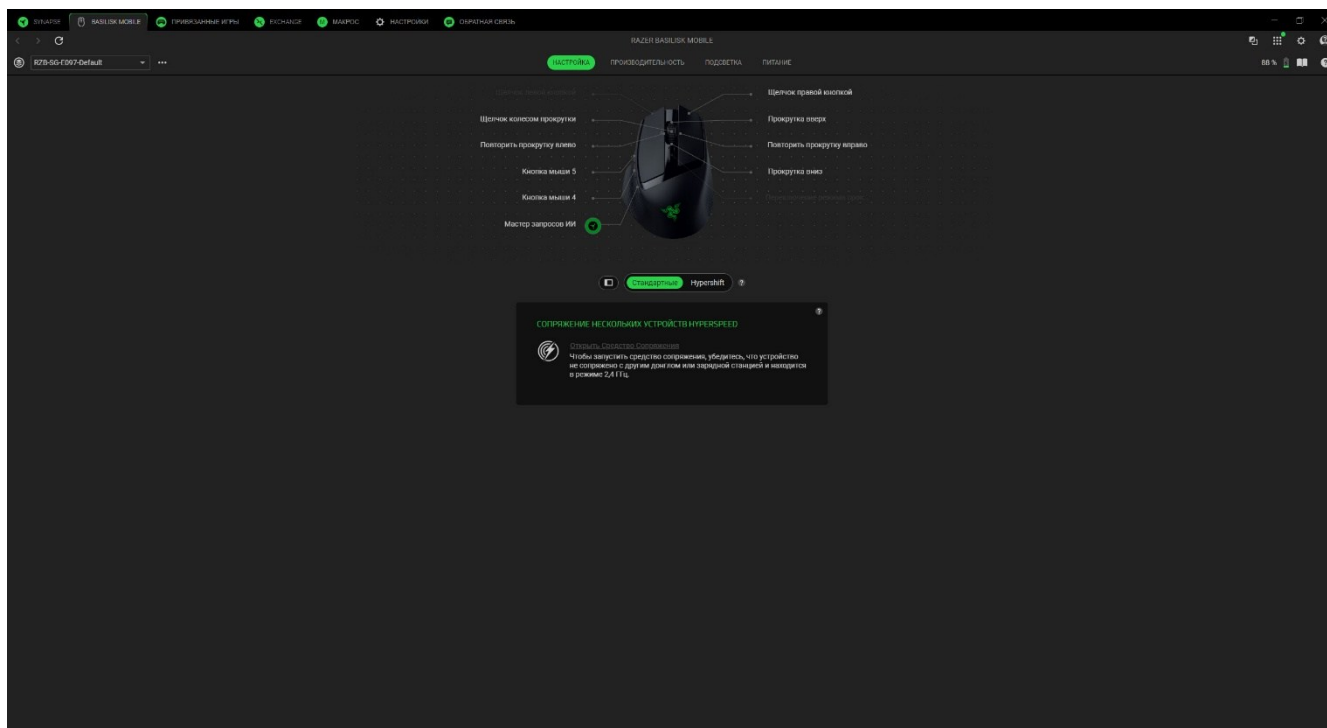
SYNAPSE BASILISK MOBILE ПРИВЯЗАННЫЕ ИГРЫ EXCHANGE МАКРОС НАСТРОЙКИ ОБРАТНАЯ СВЯЗЬ

RAZER BASILISK MOBILE

RZB-SG-E097-Default

НАСТРОЙКА ПРОИЗВОДИТЕЛЬНОСТЬ ПОДСВЕТКА ПИТАНИЕ

88 %

Щелчок левой кнопкой
Щелчок колесом прокрутки
Повторить прокрутку влево
Кнопка мыши 5
Кнопка мыши 4
Мастер запросов ИИ

Щелчок правой кнопкой
Прокрутка вверх
Повторить прокрутку вправо
Прокрутка вниз
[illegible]

Стандартные Hypershift

СОПРЯЖЕНИЕ НЕСКОЛЬКИХ УСТРОЙСТВ HYPERSPEED

Открыть Средство Сопряжения
Чтобы запустить средство сопряжения, убедитесь, что устройство не сопряжено с другим донглом или зарядной станцией и находится в режиме 2,4 ГГц.